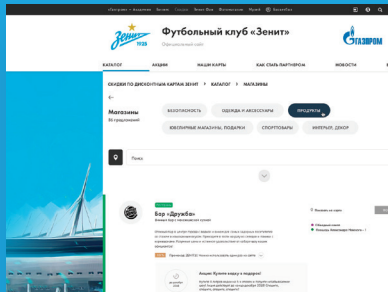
«Зенит» — чемпион Билеты Стадион Зенит-ТВ Магазин Музей

ЗЕНИТ 1925

Футбольный клуб «Зенит»

Официальный сайт

ГАЗПРОМ

КАТАЛОГ АКЦИИ НАШИ КАРТЫ КАК СТАТЬ ПАРТНЕРОМ НОВОСТИ

СКИДКИ ПО ДИСКОНТНЫМ КАРТАМ ЗЕНИТ > КАТАЛОГ > МАГАЗИНЫ

Магазины

БЕЗОПАСНОСТЬ ОДЕЖДА И АКСЕССУАРЫ ПРОДУКТЫ

ЮВЕЛИРНЫЕ МАГАЗИНЫ, ПОДАРКИ СПОРТТОВАРЫ ИНТЕРЬЕР, ДЕКОР

Поиск

Бар «Дружба»

Акция: Купите карту в подарок!

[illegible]